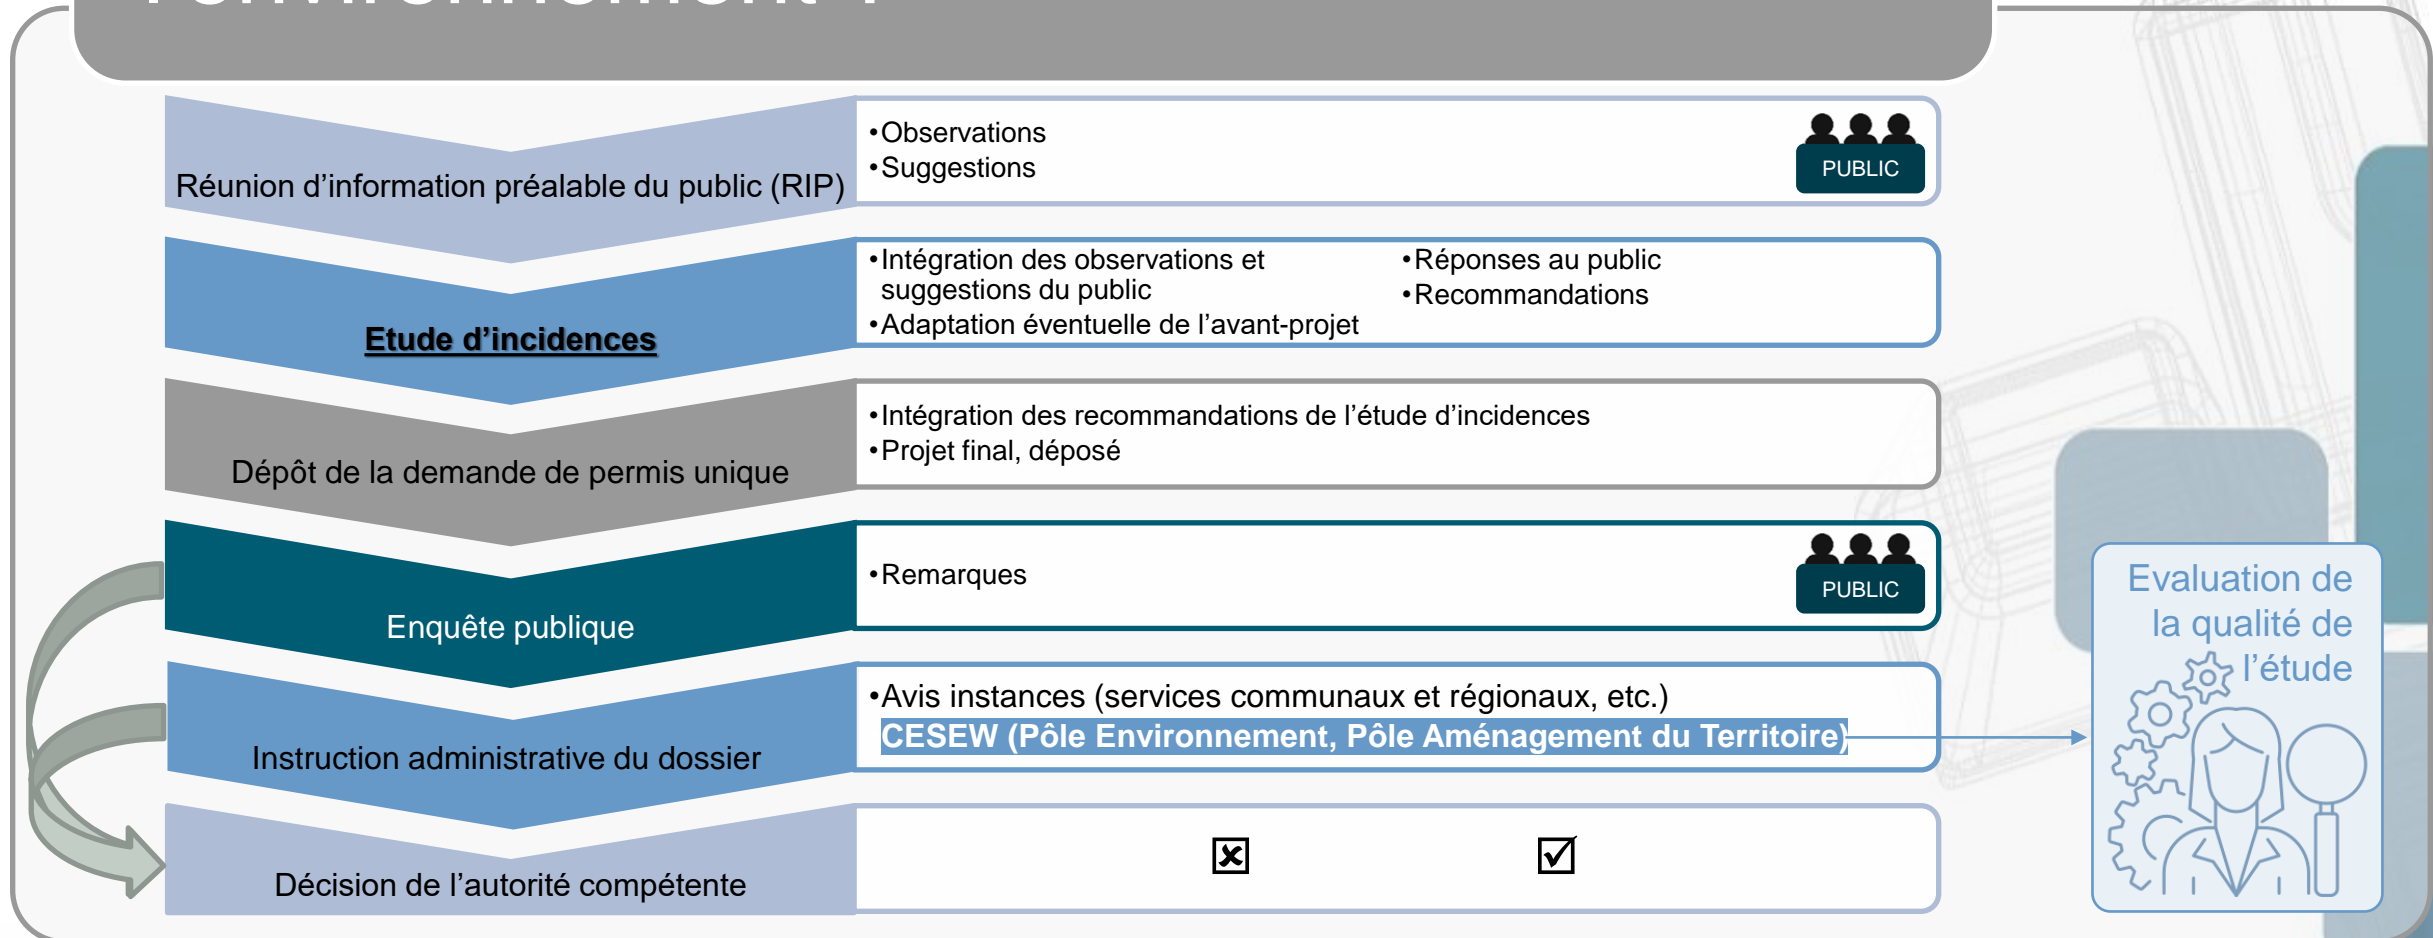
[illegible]

Réunion d'information préalable du public (RIP)

•Observations
•Suggestions

PUBLIC

Etude d'incidences

•Intégration des observations et suggestions du public
•Adaptation éventuelle de l'avant-projet

•Réponses au public
•Recommandations

Dépôt de la demande de permis unique

•Intégration des recommandations de l'étude d'incidences
•Projet final, déposé

Enquête publique

•Remarques

PUBLIC

Instruction administrative du dossier

•Avis instances (services communaux et régionaux, etc.)
CESEW (Pôle Environnement, Pôle Aménagement du Territoire)

Décision de l'autorité compétente

☒ ☑

Evaluation de la qualité de l'étude